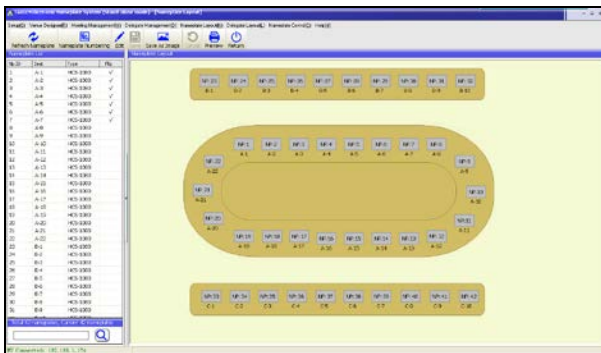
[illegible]

Refresh Nameplate Nameplate Numbering Edit Save Save as Image Print Preview Return

| Nr.ID | Seat | Type | Flg |
|---|---|---|---|
| 1 | A-1 | HCS-3383 | ✓ |
| 2 | A-2 | HCS-3383 | ✓ |
| 3 | A-3 | HCS-3383 | ✓ |
| 4 | A-4 | HCS-3383 | ✓ |
| 5 | A-5 | HCS-3383 | ✓ |
| 6 | A-6 | HCS-3383 | ✓ |
| 7 | A-7 | HCS-3383 | ✓ |
| 8 | A-8 | HCS-3383 | |
| 9 | A-9 | HCS-3383 | |
| 10 | A-10 | HCS-3383 | |
| 11 | A-11 | HCS-3383 | |
| 12 | A-12 | HCS-3383 | |
| 13 | A-13 | HCS-3383 | |
| 14 | A-14 | HCS-3383 | |
| 15 | A-15 | HCS-3383 | |
| 16 | A-16 | HCS-3383 | |
| 17 | A-17 | HCS-3383 | |
| 18 | A-18 | HCS-3383 | |
| 19 | A-19 | HCS-3383 | |
| 20 | A-20 | HCS-3383 | |
| 21 | A-21 | HCS-3383 | |
| 22 | A-22 | HCS-3383 | |
| 23 | B-1 | HCS-3383 | |
| 24 | B-2 | HCS-3383 | |
| 25 | B-3 | HCS-3383 | |
| 26 | B-4 | HCS-3383 | |
| 27 | B-5 | HCS-3383 | |
| 28 | B-6 | HCS-3383 | |
| 29 | B-7 | HCS-3383 | |
| 30 | B-8 | HCS-3383 | |
| 31 | B-9 | HCS-3383 | |

NP 23 B-1 NP 24 B-2 NP 25 B-3 NP 26 B-4 NP 27 B-5 NP 28 B-6 NP 29 B-7 NP 30 B-8 NP 31 B-9 NP 32 B-10

NP 1 A-1 NP 2 A-2 NP 3 A-3 NP 4 A-4 NP 5 A-5 NP 6 A-6 NP 7 A-7 NP 8 A-8

NP 22 A-22 NP 9 A-9 NP 21 A-21 NP 10 A-10 NP 20 A-20 NP 11 A-11

NP 19 A-19 NP 18 A-18 NP 17 A-17 NP 16 A-16 NP 15 A-15 NP 14 A-14 NP 13 A-13 NP 12 A-12

NP 33 C-1 NP 34 C-2 NP 35 C-3 NP 36 C-4 NP 37 C-5 NP 38 C-6 NP 39 C-7 NP 40 C-8 NP 41 C-9 NP 42 C-10

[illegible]